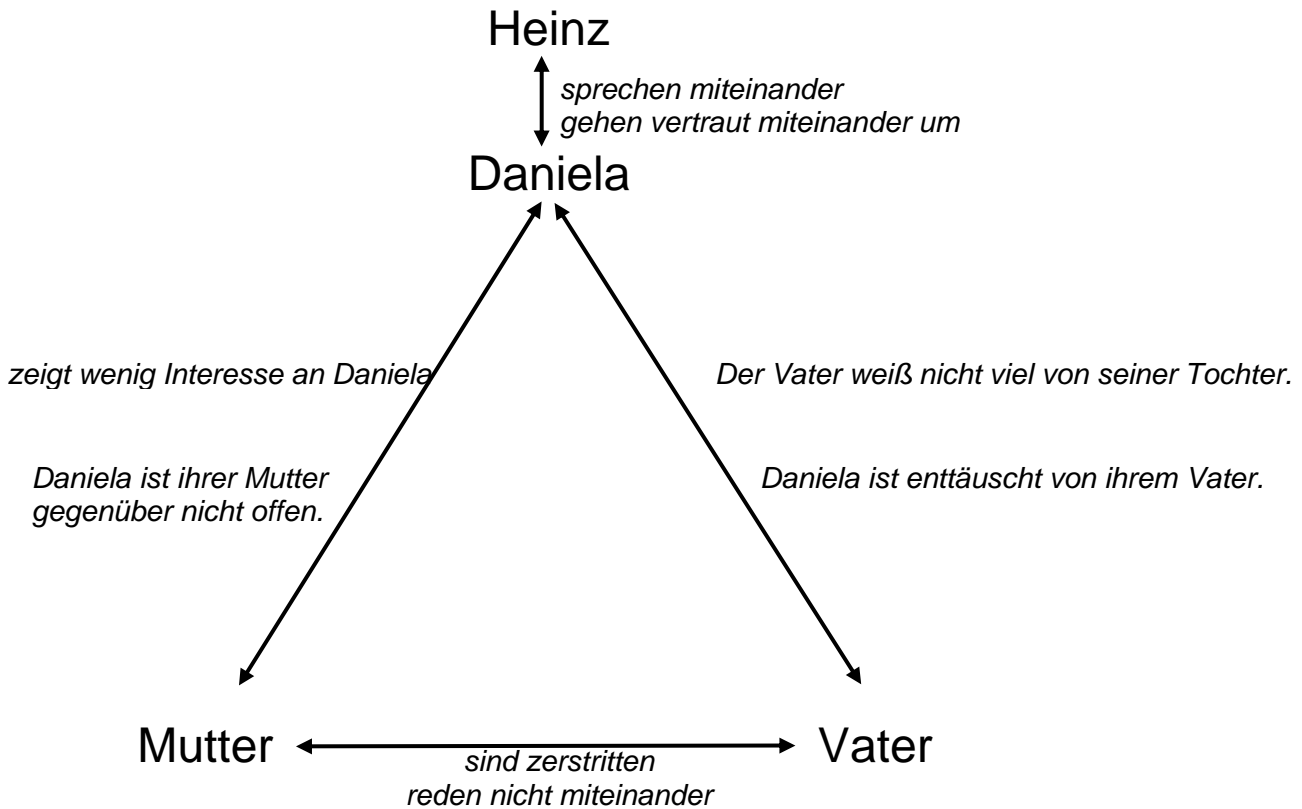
Heinz

sprechen miteinander
gehen vertraut miteinander um

Daniela

zeigt wenig Interesse an Daniela

Der Vater weiß nicht viel von seiner Tochter.

Daniela ist ihrer Mutter gegenüber nicht offen.

Daniela ist enttäuscht von ihrem Vater.

Mutter

Vater

sind zerstritten
reden nicht miteinander